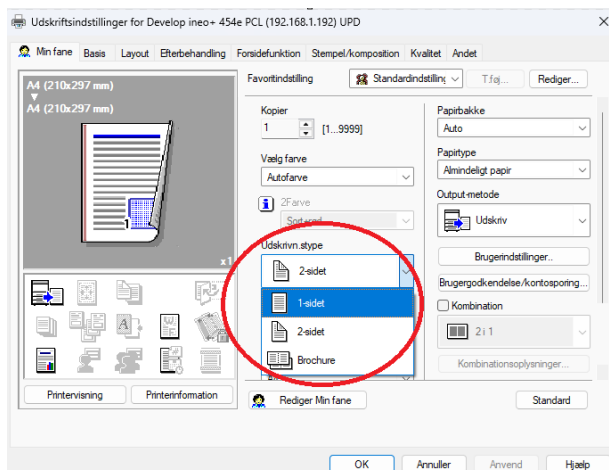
Udskriftsindstillinger for Develop ineo+ 454e PCL (192.168.1.192) UPD

Min fane | Basis | Layout | Efterbehandling | Forsidefunktion | Stempel/komposition | Kvalitet | Andet

A4 (210x297 mm)
A4 (210x297 mm)

x1

Favoritindstilling
Standardindstilling
T.føj...
Rediger...

Kopier
1
[1...9999]

Vælg farve
Autofarve

2Farve
Sort-rød

Udskrivn.stype
2-sidet
1-sidet
2-sidet
Brochure

Papirbakke
Auto

Papirtype
Almindeligt papir

Output-metode
Udskriv

Brugerindstillinger...
Brugergodkendelse/kontosporing...

Kombination
2 i 1
Kombinationsoplysninger...

Printervisning
Printerinformation

Rediger Min fane
Standard

OK
Annuller
Anvend
Hjælp